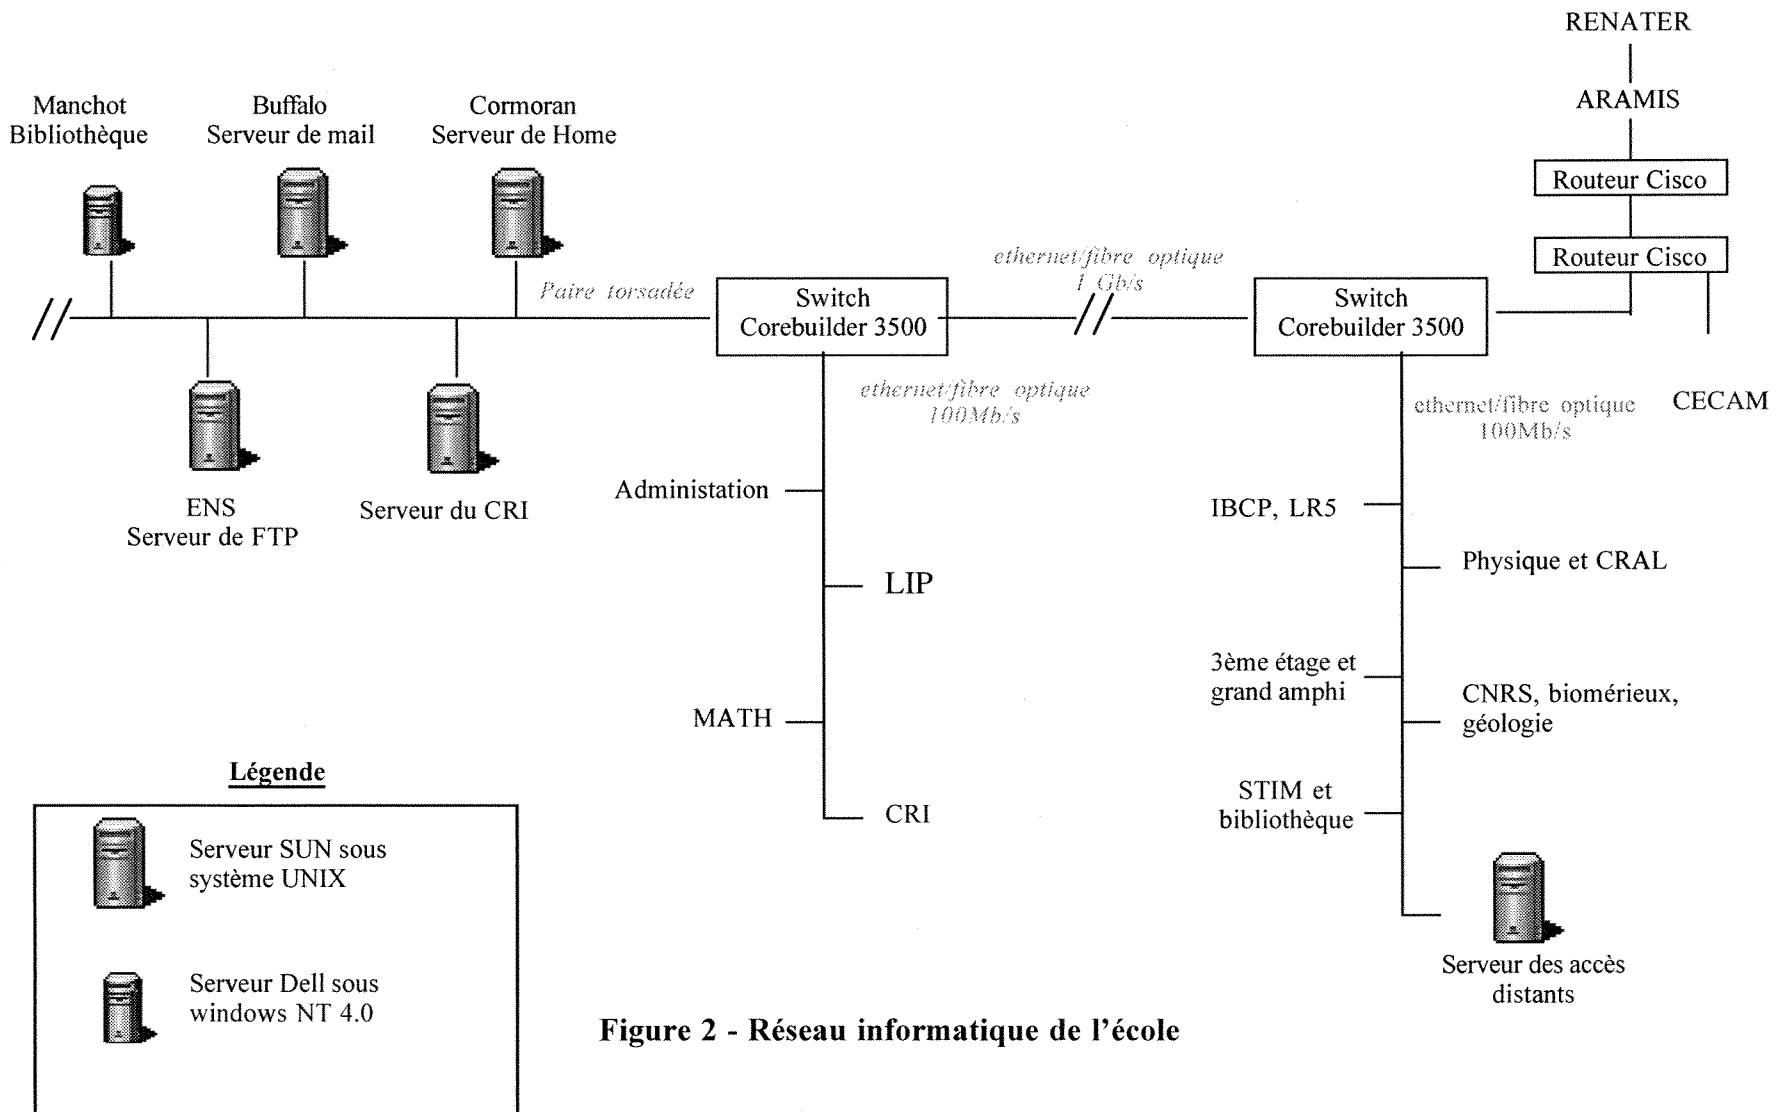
RENATER

ARAMIS

Routeur Cisco

Routeur Cisco

Manchot
Bibliothèque

Buffalo
Serveur de mail

Cormoran
Serveur de Home

Paire torsadée

Switch
Corebuilder 3500

ethernet/fibre optique
1 Gb/s

Switch
Corebuilder 3500

CECAM

ENS
Serveur de FTP

Serveur du CRI

ethernet/fibre optique
100Mb/s

ethernet/fibre optique
100Mb/s

Administation

LIP

MATH

CRI

IBCP, LR5

Physique et CRAL

3ème étage et
grand amphi

CNRS, biomérieux,
géologie

STIM et
bibliothèque

Serveur des accès
distants

Légende

Serveur SUN sous
système UNIX

Serveur Dell sous
windows NT 4.0

Figure 2 - Réseau informatique de l'école